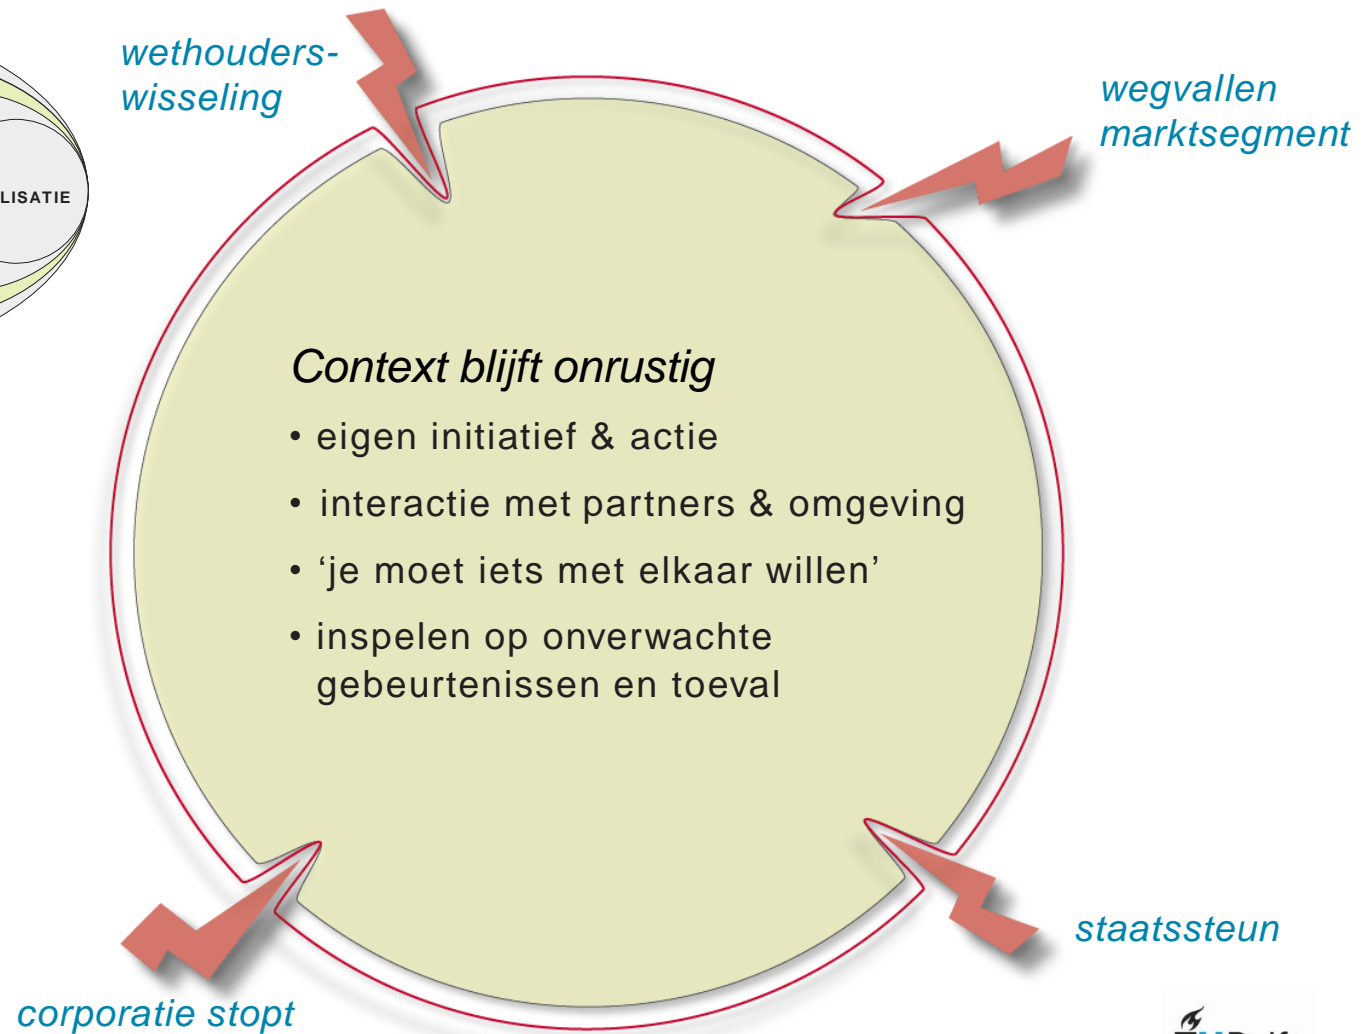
wethouders-wisseling

LISATIE

wegvallen marktsegment

Context blijft onrustig

• eigen initiatief & actie

• interactie met partners & omgeving

• ‘je moet iets met elkaar willen’

• inspelen op onverwachte gebeurtenissen en toeval

staatssteun

corporatie stopt